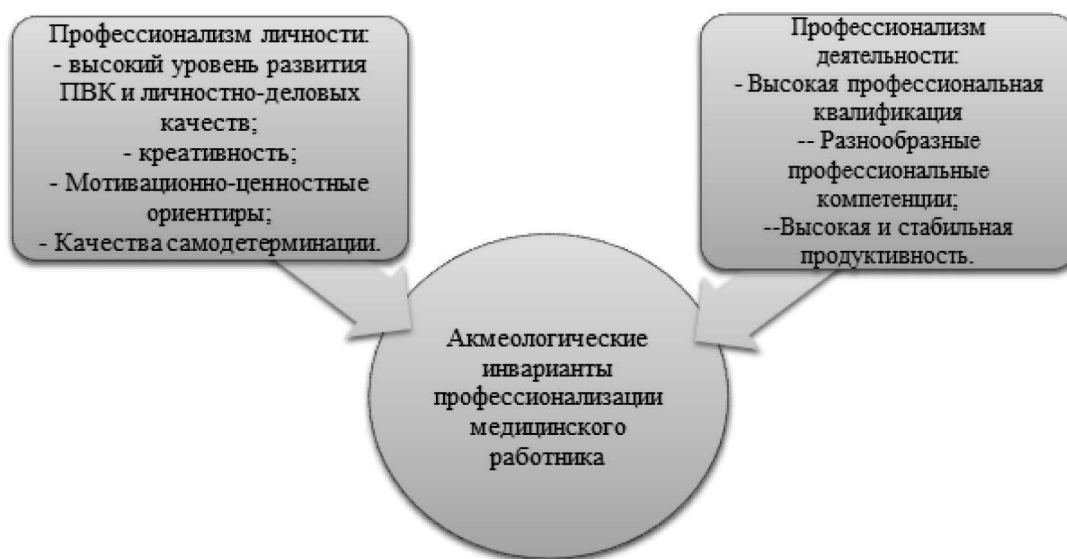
Профессионализм личности:
- высокий уровень развития ПВК и личностно-деловых качеств;
- креативность;
- Мотивационно-ценностные ориентиры;
- Качества самодетерминации.

Профессионализм деятельности:
- Высокая профессиональная квалификация
-- Разнообразные профессиональные компетенции;
--Высокая и стабильная продуктивность.

Акмеологические инварианты профессионализации медицинского работника